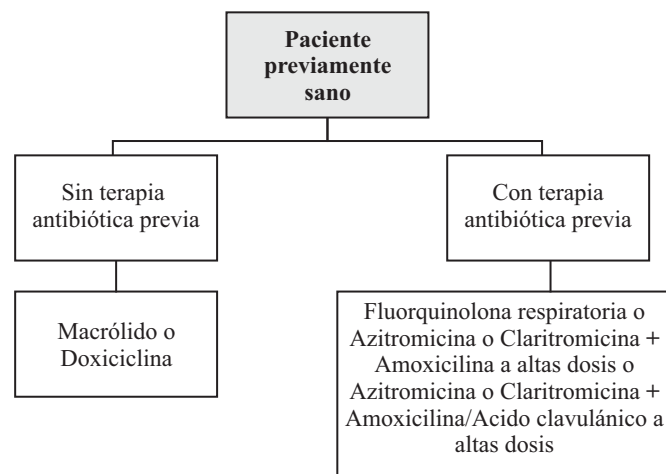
Paciente previamente sano

Sin terapia antibiótica previa

Con terapia antibiótica previa

Macrólido o Doxiciclina

Fluorquinolona respiratoria o Azitromicina o Claritromicina + Amoxicilina a altas dosis o Azitromicina o Claritromicina + Amoxicilina/Acido clavulánico a altas dosis